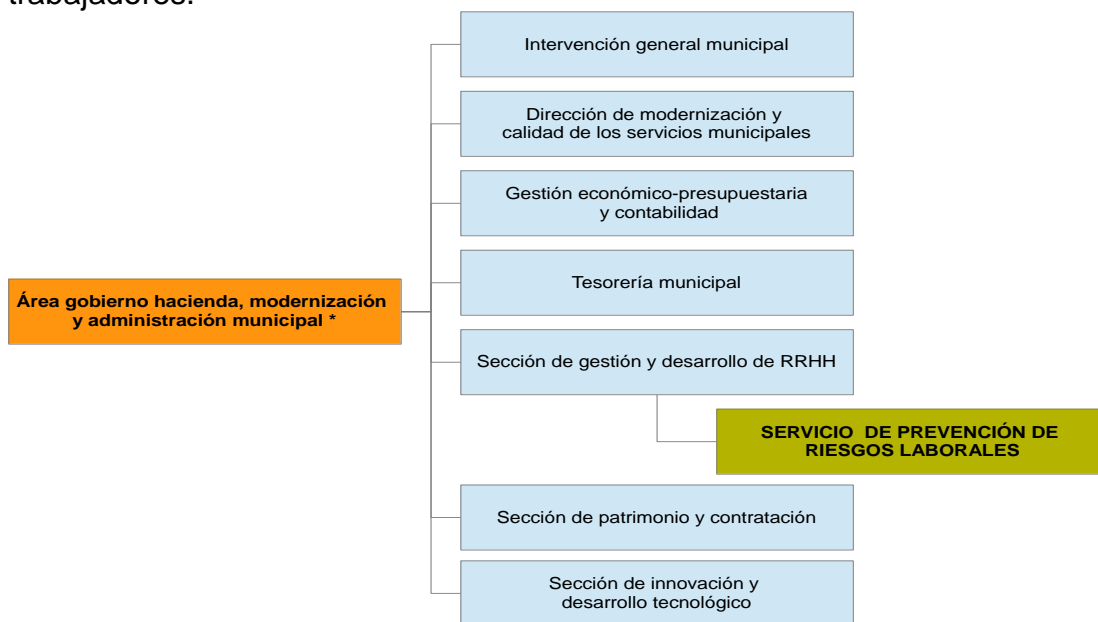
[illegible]

Intervención general municipal

Dirección de modernización y calidad de los servicios municipales

Gestión económico-presupuestaria y contabilidad

Tesorería municipal

Área gobierno hacienda, modernización y administración municipal *

Sección de gestión y desarrollo de RRHH

SERVICIO DE PREVENCIÓN DE RIESGOS LABORALES

Sección de patrimonio y contratación

Sección de innovación y desarrollo tecnológico